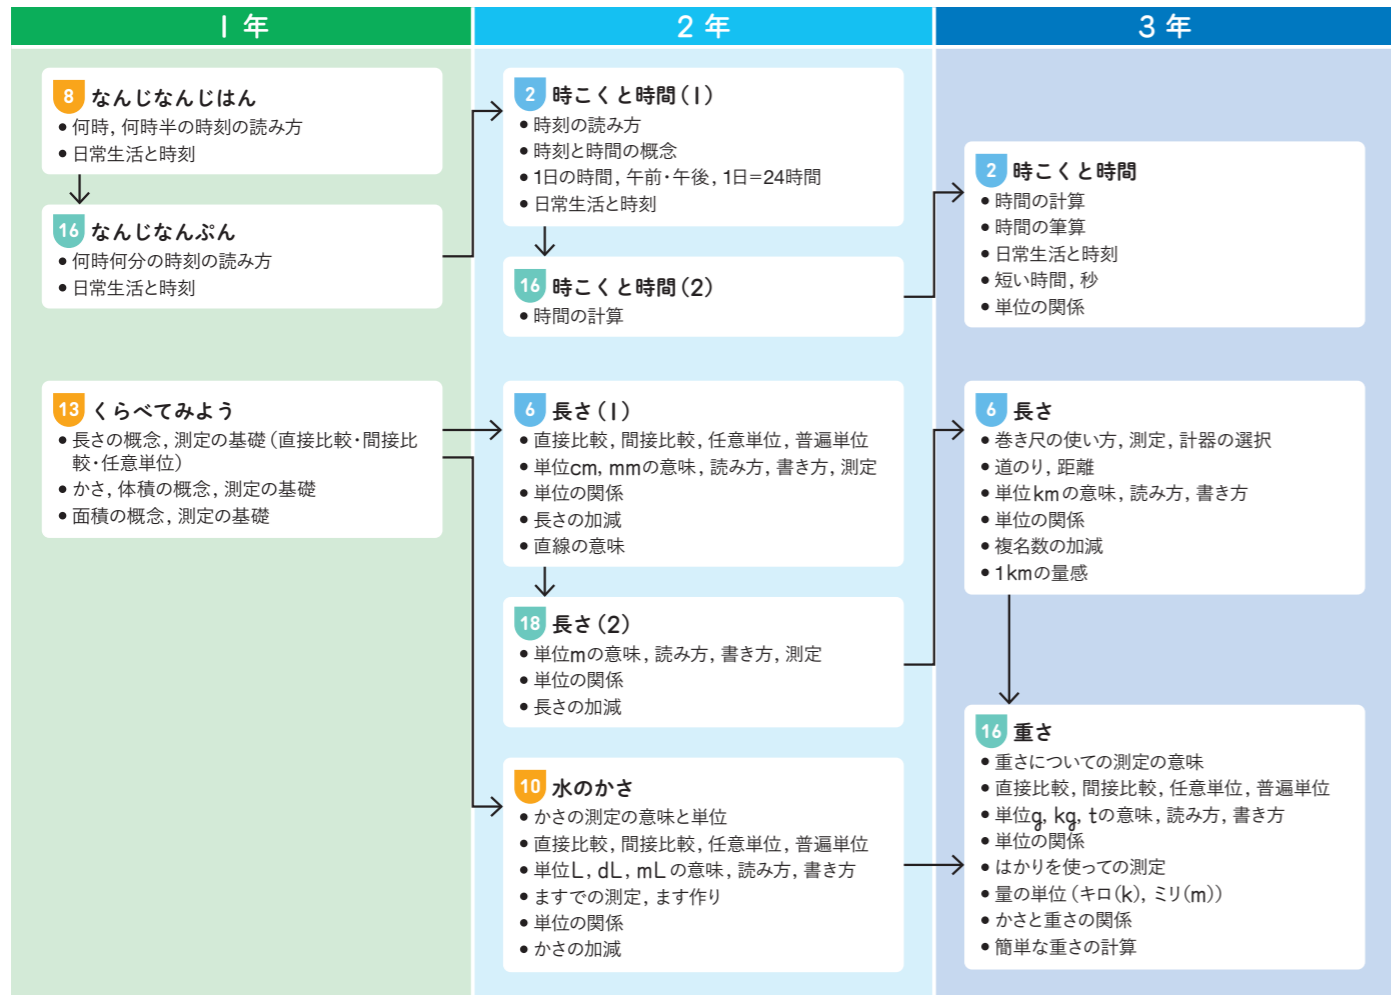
| 1 年 | 2 年 | 3 年 |
|---|---|---|

8 なんじなんじはん
● 何時, 何時半の時刻の読み方
● 日常生活と時刻

16 なんじなんぷん
● 何時何分の時刻の読み方
● 日常生活と時刻

13 くらべてみよう
● 長さの概念, 測定の基礎（直接比較・間接比較・任意単位）
● かさ, 体積の概念, 測定の基礎
● 面積の概念, 測定の基礎

2 時こくと時間（1）
● 時刻の読み方
● 時刻と時間の概念
● 1日の時間, 午前・午後, 1日=24時間
● 日常生活と時刻

16 時こくと時間（2）
● 時間の計算

6 長さ（1）
● 直接比較, 間接比較, 任意単位, 普遍単位
● 単位cm, mmの意味, 読み方, 書き方, 測定
● 単位の関係
● 長さの加減
● 直線の意味

18 長さ（2）
● 単位mの意味, 読み方, 書き方, 測定
● 単位の関係
● 長さの加減

10 水のかさ
● かさの測定の意味と単位
● 直接比較, 間接比較, 任意単位, 普遍単位
● 単位L, dL, mL の意味, 読み方, 書き方
● ますでの測定, ます作り
● 単位の関係
● かさの加減

2 時こくと時間
● 時間の計算
● 時間の筆算
● 日常生活と時刻
● 短い時間, 秒
● 単位の関係

6 長さ
● 巻き尺の使い方, 測定, 計器の選択
● 道のり, 距離
● 単位kmの意味, 読み方, 書き方
● 単位の関係
● 複名数の加減
● 1kmの量感

16 重さ
● 重さについての測定の意味
● 直接比較, 間接比較, 任意単位, 普遍単位
● 単位g, kg, tの意味, 読み方, 書き方
● 単位の関係
● はかりを使っての測定
● 量の単位（キロ(k), ミリ(m)）
● かさと重さの関係
● 簡単な重さの計算